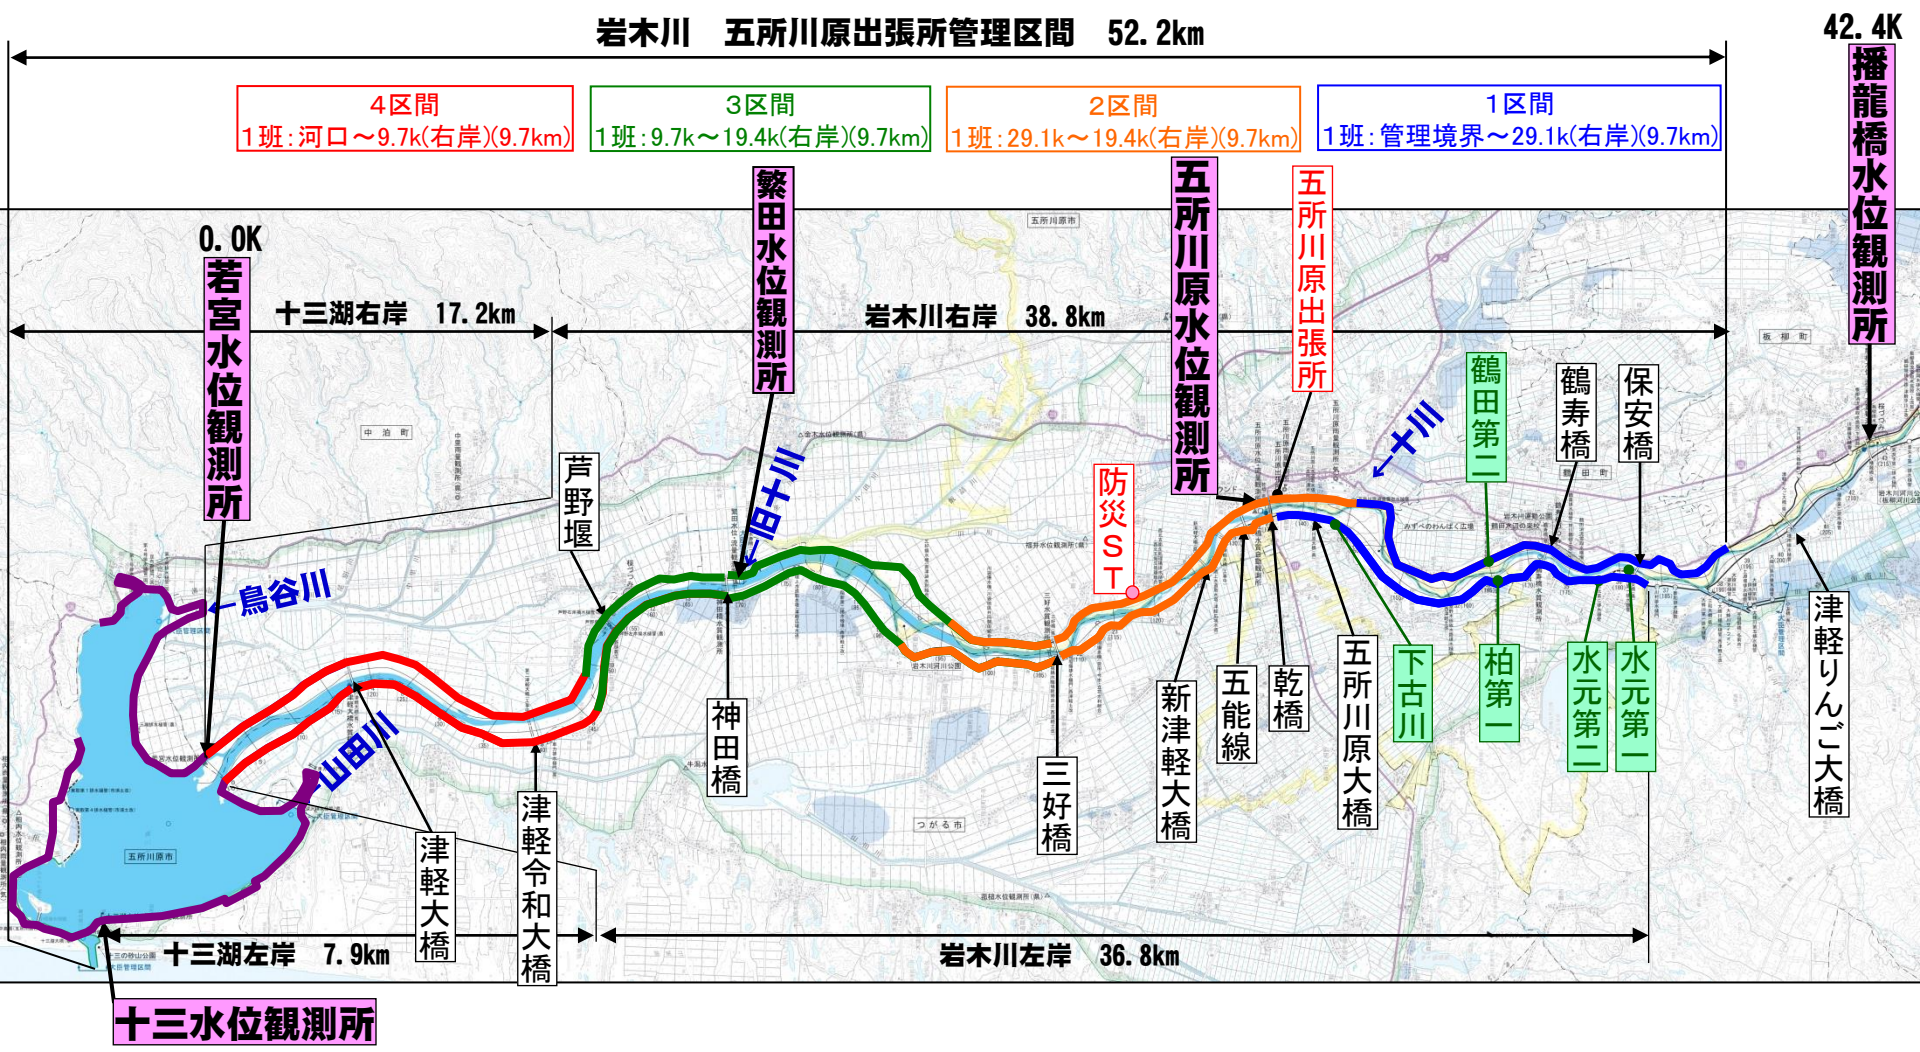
岩木川　五所川原出張所管理区間　52.2km

42.4K

播龍橋水位観測所

4区間
1班：河口～9.7k(右岸)(9.7km)

3区間
1班：9.7k～19.4k(右岸)(9.7km)

2区間
1班：29.1k～19.4k(右岸)(9.7km)

1区間
1班：管理境界～29.1k(右岸)(9.7km)

0.0K

若宮水位観測所

十三湖右岸　17.2km

繁田水位観測所

岩木川右岸　38.8km

五所川原水位観測所

五所川原出張所

鶴田第二

鶴寿橋

保安橋

十川

旧十川

防災ST

芦野堰

鳥谷川

山田川

神田橋

三好橋

新津軽大橋

五能線

乾橋

五所川原大橋

下古川

柏第一

水元第二

水元第一

津軽りんご大橋

津軽大橋

津軽令和大橋

十三湖左岸　7.9km

岩木川左岸　36.8km

十三水位観測所

五所川原市

中泊町

つがる市

板柳町

鶴田町